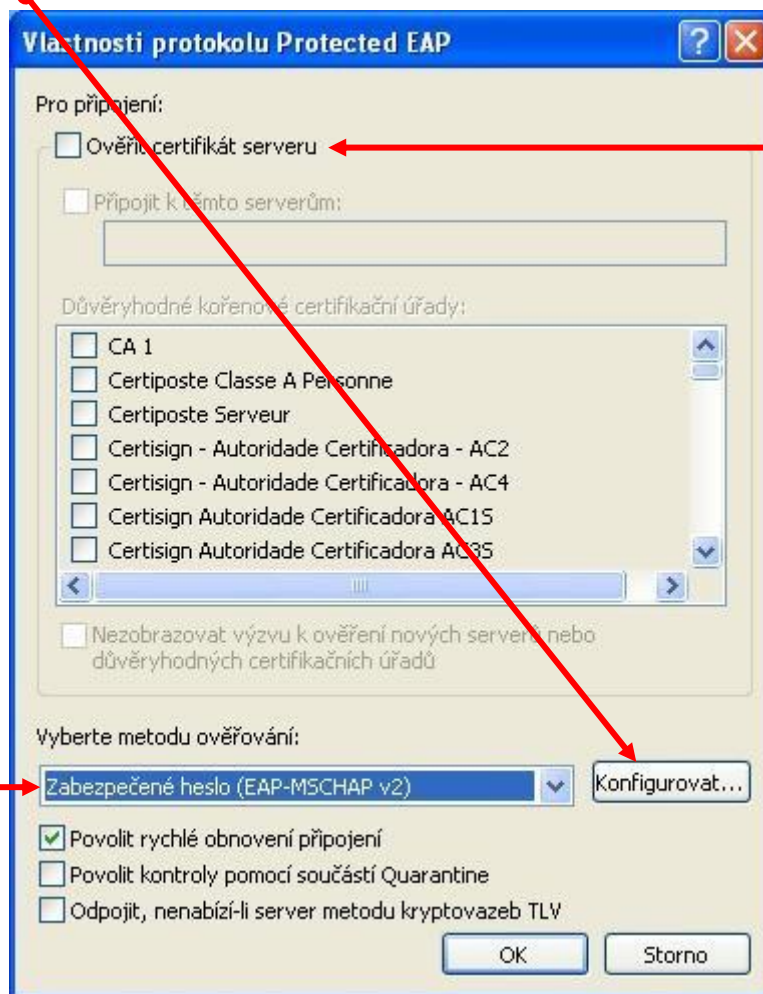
Vlastnosti protokolu Protected EAP

Pro připojení:

Ověřit certifikát serveru

Připojit k těmto serverům:

Důvěryhodné kořenové certifikační úřady:

CA 1
Certiposte Classe A Personne
Certiposte Serveur
Certisign - Autoridade Certificadora - AC2
Certisign - Autoridade Certificadora - AC4
Certisign Autoridade Certificadora AC1S
Certisign Autoridade Certificadora AC3S

Nezobrazovat výzvu k ověření nových serverů nebo důvěryhodných certifikačních úřadů

Vyberte metodu ověřování:

Zabezpečené heslo (EAP-MSCHAP v2)

Konfigurovat...

Povolit rychlé obnovení připojení
Povolit kontroly pomocí součástí Quarantine
Odpojit, nenabízí-li server metodu kryptovazeb TLV

OK
Storno